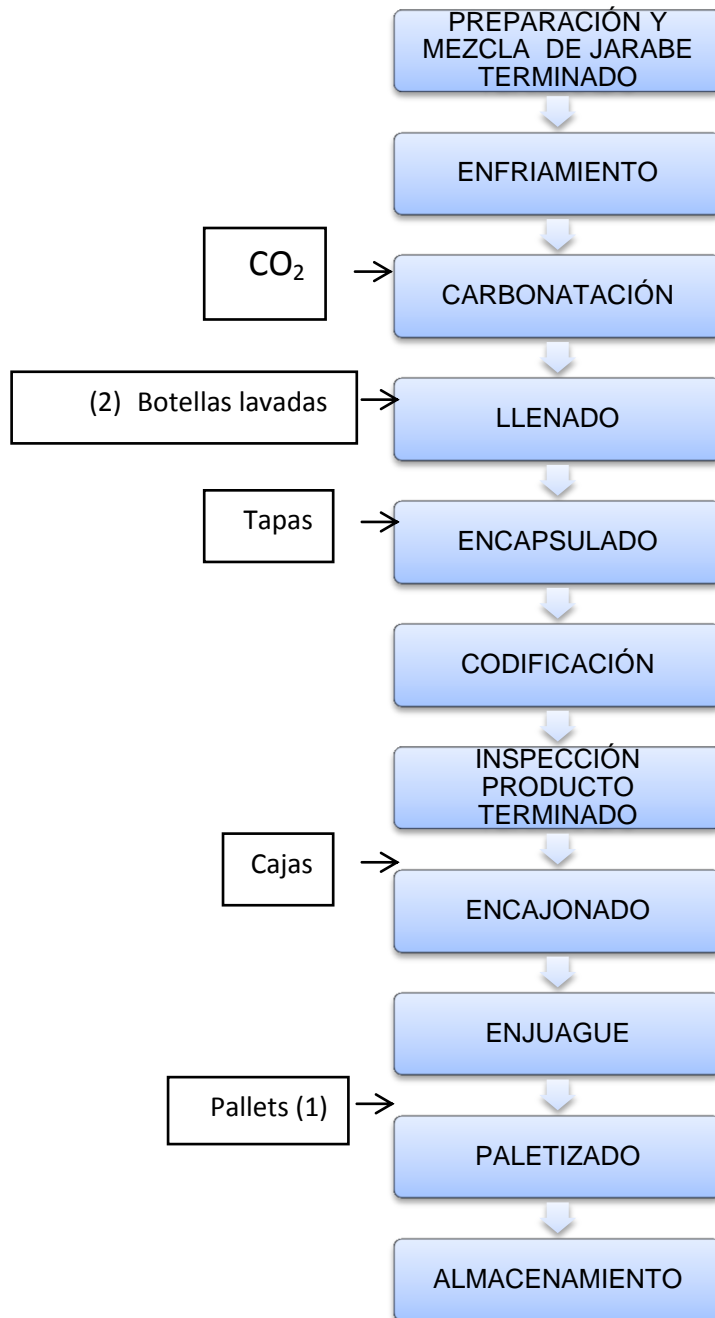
PREPARACIÓN Y MEZCLA DE JARABE TERMINADO

ENFRIAMIENTO

$CO_2$

CARBONATACIÓN

(2) Botellas lavadas

LLENADO

Tapas

ENCAPSULADO

CODIFICACIÓN

INSPECCIÓN PRODUCTO TERMINADO

Cajas

ENCAJONADO

ENJUAGUE

Pallets (1)

PALETIZADO

ALMACENAMIENTO